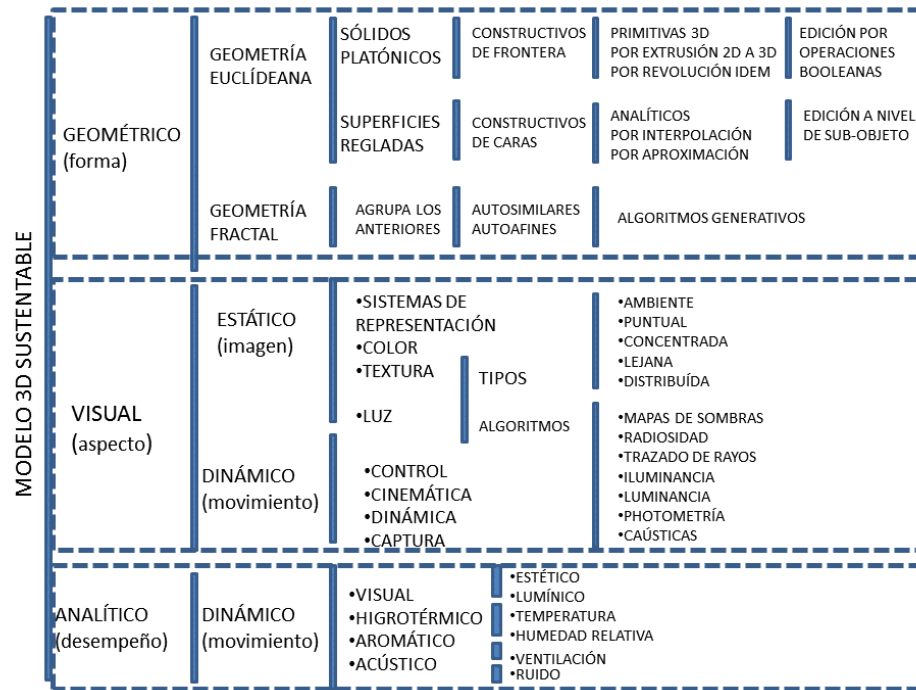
MODELO 3D SUSTENTABLE

GEOMÉTRICO (forma)

GEOMETRÍA EUCLÍDEANA

SÓLIDOS PLATÓNICOS

CONSTRUCTIVOS DE FRONTERA

PRIMITIVAS 3D
POR EXTRUSIÓN 2D A 3D
POR REVOLUCIÓN IDEM

EDICIÓN POR OPERACIONES BOOLEANAS

SUPERFICIES REGLADAS

CONSTRUCTIVOS DE CARAS

ANALÍTICOS
POR INTERPOLACIÓN
POR APROXIMACIÓN

EDICIÓN A NIVEL DE SUB-OBJETO

GEOMETRÍA FRACTAL

AGRUPA LOS ANTERIORES

AUTOSIMILARES
AUTOAFINES

ALGORITMOS GENERATIVOS

VISUAL (aspecto)

ESTÁTICO (imagen)

•SISTEMAS DE REPRESENTACIÓN
•COLOR
•TEXTURA
•LUZ

TIPOS

ALGORITMOS

•AMBIENTE
•PUNTUAL
•CONCENTRADA
•LEJANA
•DISTRIBUÍDA

•MAPAS DE SOMBRAS
•RADIOSIDAD
•TRAZADO DE RAYOS
•ILUMINANCIA
•LUMINANCIA
•PHOTOMETRÍA
•CAÚSTICAS

DINÁMICO (movimiento)

•CONTROL
•CINEMÁTICA
•DINÁMICA
•CAPTURA

ANALÍTICO (desempeño)

DINÁMICO (movimiento)

•VISUAL
•HIGROTÉRMICO
•AROMÁTICO
•ACÚSTICO

•ESTÉTICO
•LUMÍNICO
•TEMPERATURA
•HUMEDAD RELATIVA
•VENTILACIÓN
•RUIDO